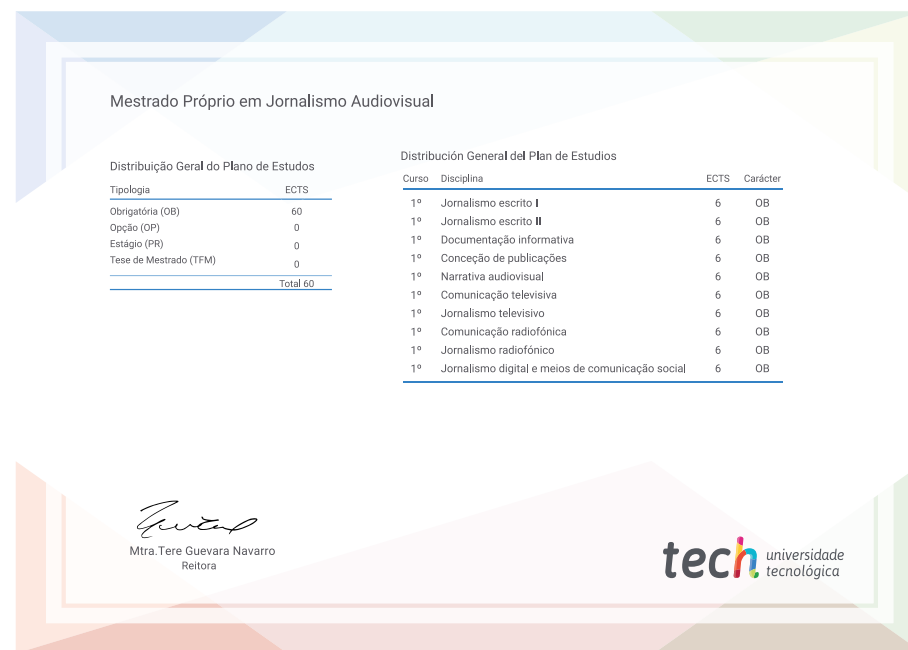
Mestrado Próprio em Jornalismo Audiovisual

Distribuição Geral do Plano de Estudos

| Tipologia | ECTS |
|---|---|
| Obrigatória (OB) | 60 |
| Opção (OP) | 0 |
| Estágio (PR) | 0 |
| Tese de Mestrado (TFM) | 0 |
| | Total 60 |

Distribución General del Plan de Estudios

| Curso | Disciplina | ECTS | Carácter |
|---|---|---|---|
| 1º | Jornalismo escrito I | 6 | OB |
| 1º | Jornalismo escrito II | 6 | OB |
| 1º | Documentação informativa | 6 | OB |
| 1º | Conceção de publicações | 6 | OB |
| 1º | Narrativa audiovisual | 6 | OB |
| 1º | Comunicação televisiva | 6 | OB |
| 1º | Jornalismo televisivo | 6 | OB |
| 1º | Comunicação radiofónica | 6 | OB |
| 1º | Jornalismo radiofónico | 6 | OB |
| 1º | Jornalismo digital e meios de comunicação social | 6 | OB |

Mtra.Tere Guevara Navarro
Reitora

tech universidade tecnológica